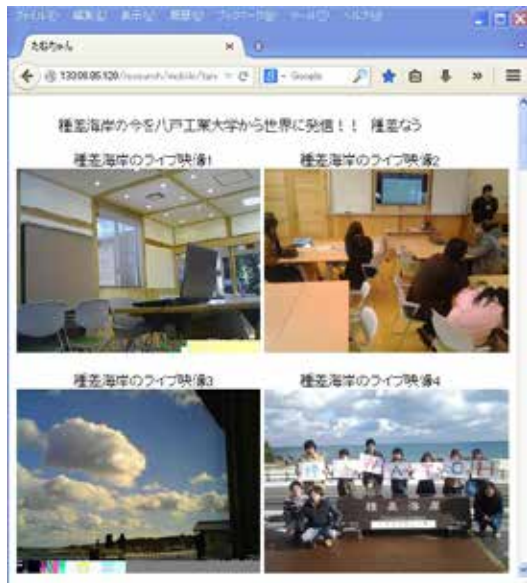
ファイル(F) 編集(E) 表示(V) 履歴(S) ブックマーク(B) ツール(T) ヘルプ(H)

たねりゃん

133.95.95.120/research/mobile/tan

Google

種差海岸の今を八戸工業大学から世界に発信！！ 種差なう

種差海岸のライブ映像1

種差海岸のライブ映像2

種差海岸のライブ映像3

種差海岸のライブ映像4

種差海岸